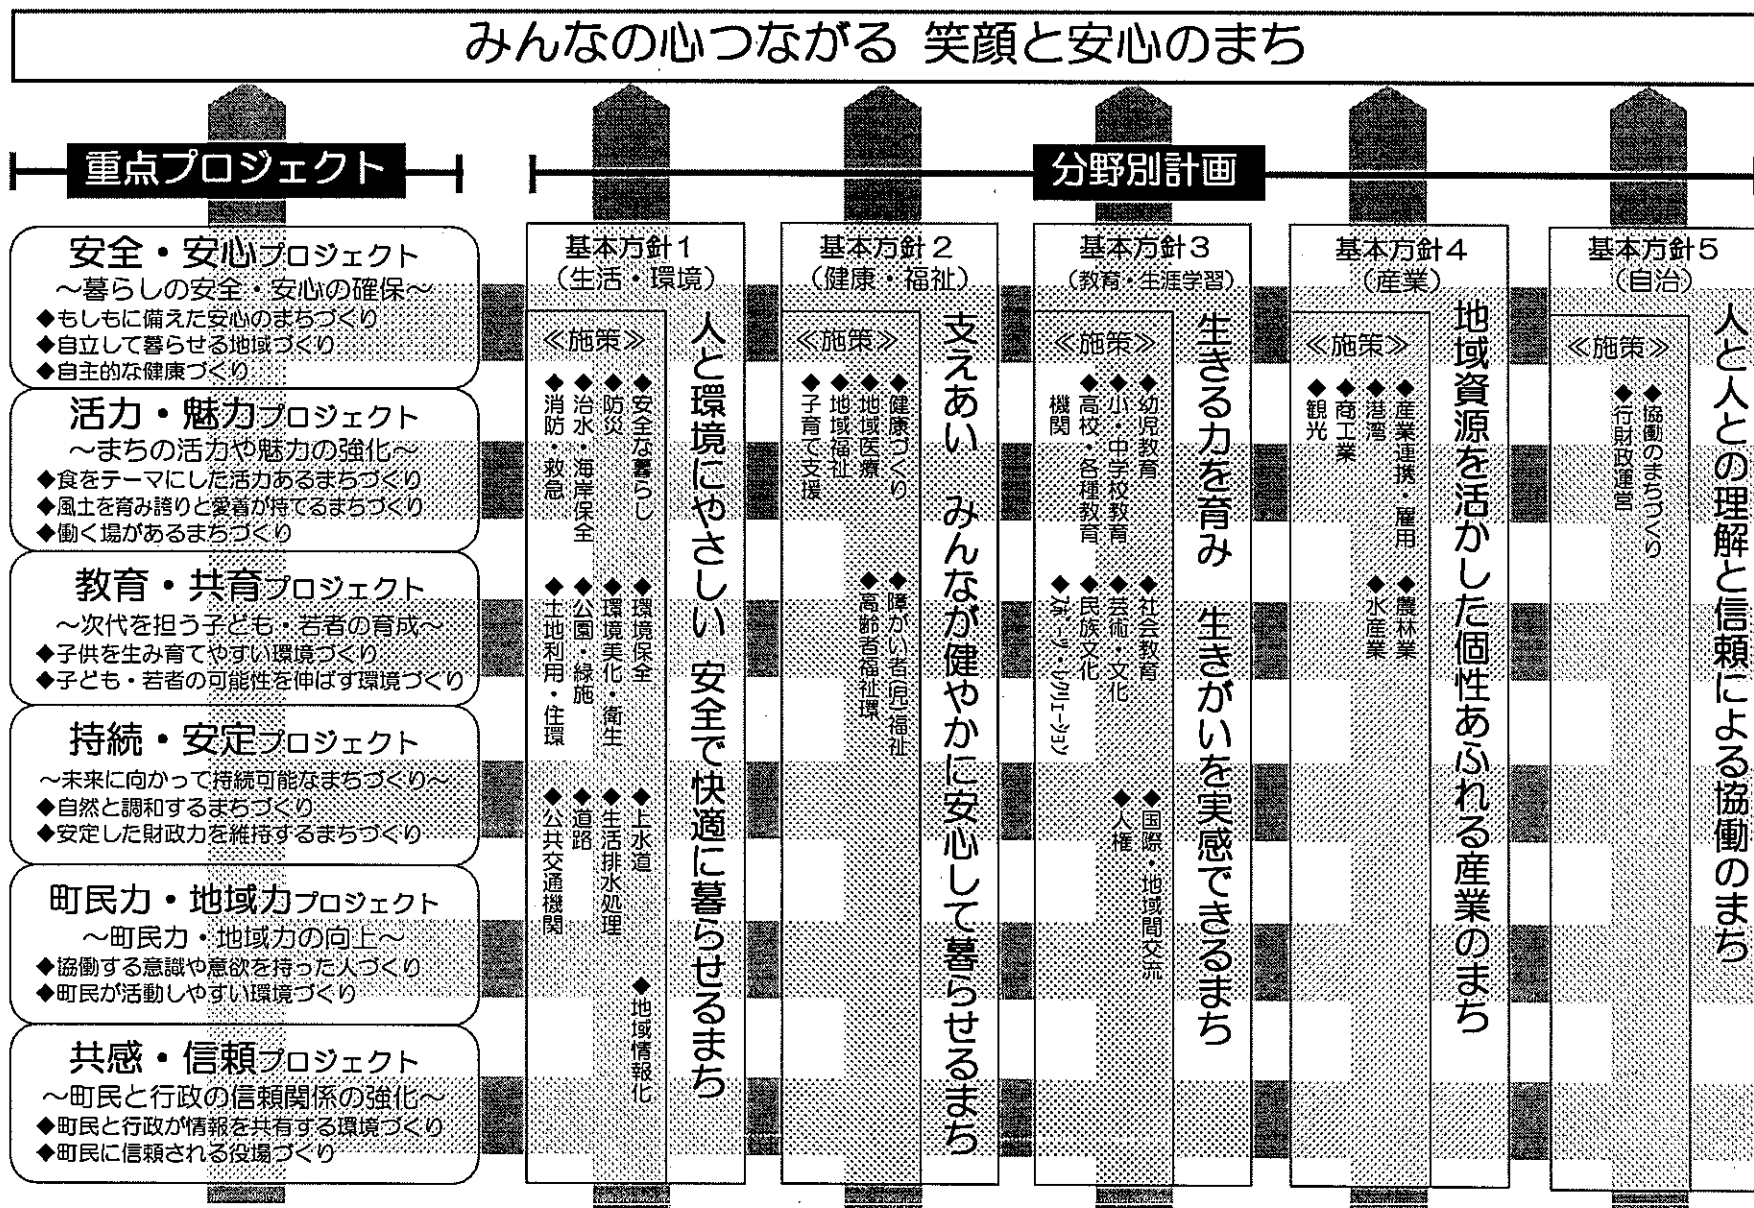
みんなの心つながる 笑顔と安心のまち

重点プロジェクト

安全・安心プロジェクト
～暮らしの安全・安心の確保～
◆もしもに備えた安心のまちづくり
◆自立して暮らせる地域づくり
◆自主的な健康づくり

活力・魅力プロジェクト
～まちの活力や魅力の強化～
◆食をテーマにした活力あるまちづくり
◆風土を育み誇りと愛着が持てるまちづくり
◆働く場があるまちづくり

教育・共育プロジェクト
～次代を担う子ども・若者の育成～
◆子供を生み育てやすい環境づくり
◆子ども・若者の可能性を伸ばす環境づくり

持続・安定プロジェクト
～未来に向かって持続可能なまちづくり～
◆自然と調和するまちづくり
◆安定した財政力を維持するまちづくり

町民力・地域力プロジェクト
～町民力・地域力の向上～
◆協働する意識や意欲を持った人づくり
◆町民が活動しやすい環境づくり

共感・信頼プロジェクト
～町民と行政の信頼関係の強化～
◆町民と行政が情報を共有する環境づくり
◆町民に信頼される役場づくり

分野別計画

基本方針1
(生活・環境)
人と環境にやさしい 安全で快適に暮らせるまち
≪施策≫
◆安全な暮らし
◆防災
◆治水・海岸保全
◆消防・救急
◆環境保全
◆環境美化・衛生
◆公園・緑施
◆土地利用・住環
◆上水道
◆生活排水処理
◆道路
◆公共交通機関
◆地域情報化

基本方針2
(健康・福祉)
支えあい みんなが健やかに安心して暮らせるまち
≪施策≫
◆健康づくり
◆地域医療
◆地域福祉
◆子育て支援
◆障がい者児福祉
◆高齢者福祉環

基本方針3
(教育・生涯学習)
生きる力を育み 生きがいを実感できるまち
≪施策≫
◆幼児教育
◆小・中学校教育
◆高校・各種教育機関
◆社会教育
◆芸術・文化
◆民族文化
◆スポーツ・レクリエーション
◆国際・地域間交流
◆人権

基本方針4
(産業)
地域資源を活かした個性あふれる産業のまち
≪施策≫
◆産業連携・雇用
◆港湾
◆商工業
◆観光
◆農林業
◆水産業

基本方針5
(自治)
人と人との理解と信頼による協働のまち
≪施策≫
◆協働のまちづくり
◆行財政運営